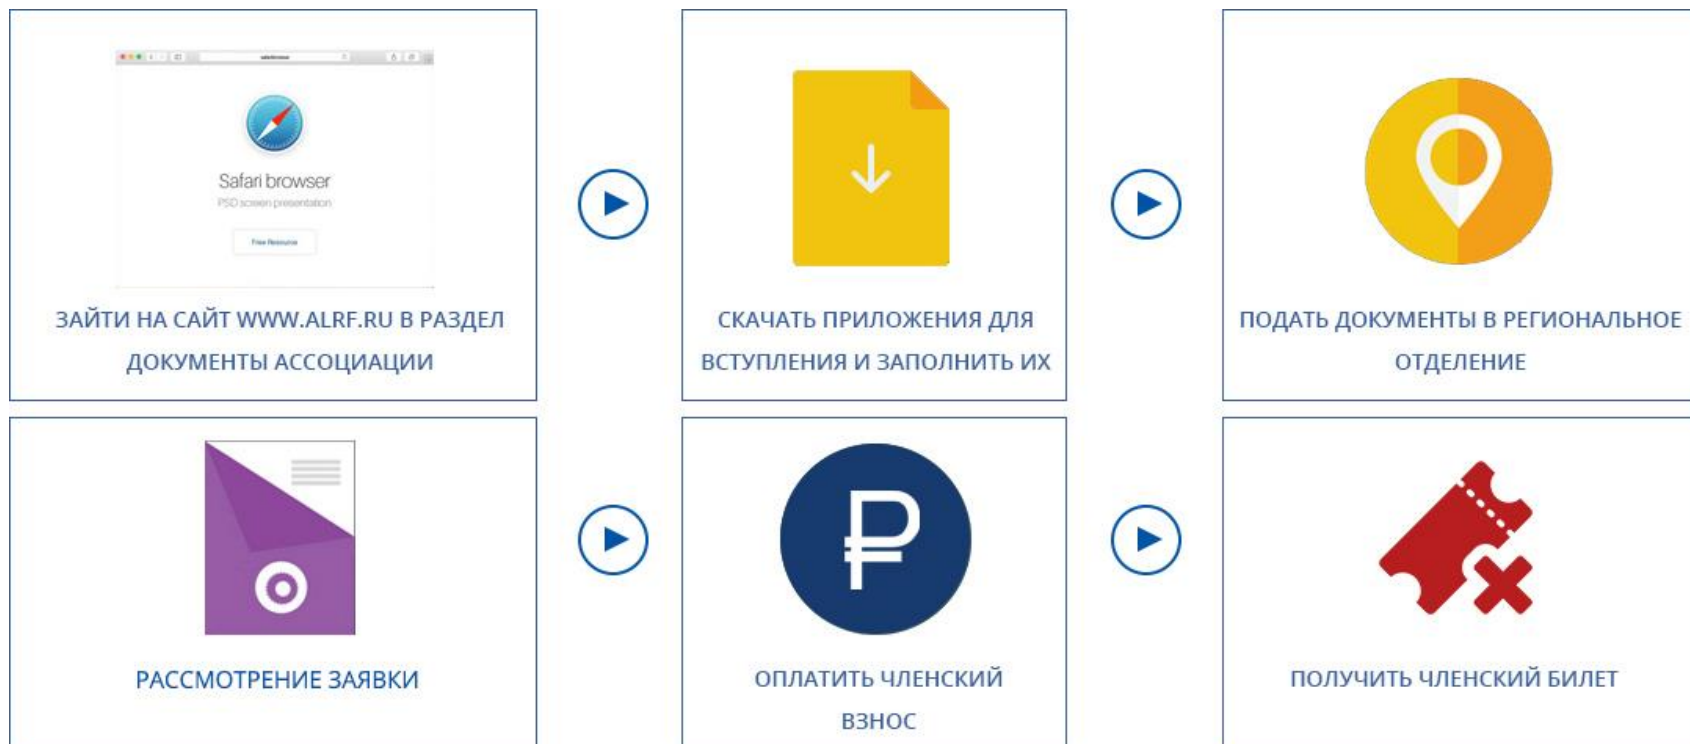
Safari browser

PSD screen presentation

Free Resource

ЗАЙТИ НА САЙТ WWW.ALRF.RU В РАЗДЕЛ ДОКУМЕНТЫ АССОЦИАЦИИ

СКАЧАТЬ ПРИЛОЖЕНИЯ ДЛЯ ВСТУПЛЕНИЯ И ЗАПОЛНИТЬ ИХ

ПОДАТЬ ДОКУМЕНТЫ В РЕГИОНАЛЬНОЕ ОТДЕЛЕНИЕ

РАССМОТРЕНИЕ ЗАЯВКИ

ОПЛАТИТЬ ЧЛЕНСКИЙ ВЗНОС

ПОЛУЧИТЬ ЧЛЕНСКИЙ БИЛЕТ